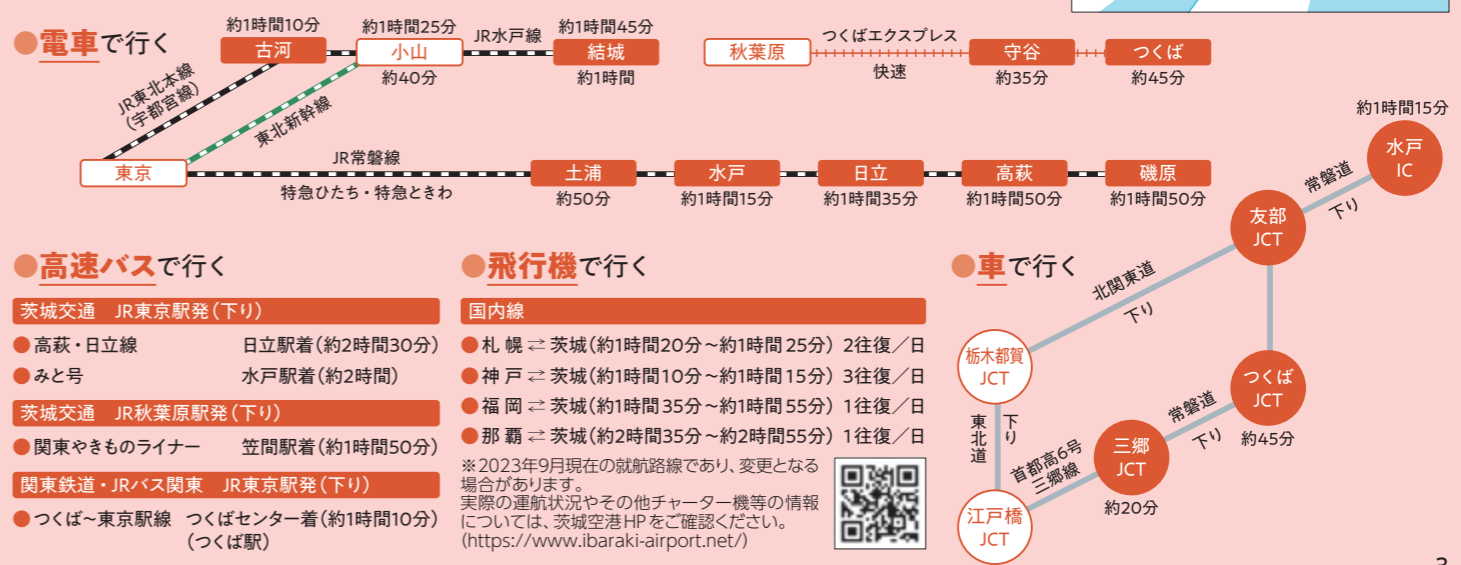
電車で行く

約1時間10分
古河
約1時間25分
小山
約40分
JR水戸線
約1時間45分
結城
約1時間
JR東北本線（宇都宮線）
東北新幹線
東京
JR常磐線
特急ひたち・特急ときわ
土浦
約50分
水戸
約1時間15分
日立
約1時間35分
高萩
約1時間50分
磯原
約1時間50分

秋葉原
つくばエクスプレス
快速
守谷
約35分
つくば
約45分

高速バスで行く

茨城交通　JR東京駅発（下り）
● 高萩・日立線　日立駅着（約2時間30分）
● みと号　水戸駅着（約2時間）
茨城交通　JR秋葉原駅発（下り）
● 関東やきものライナー　笠間駅着（約1時間50分）
関東鉄道・JRバス関東　JR東京駅発（下り）
● つくば~東京駅線　つくばセンター着（約1時間10分）（つくば駅）

飛行機で行く

国内線
● 札 幌 ⇄ 茨城（約1時間20分～約1時間 25分）2往復／日
● 神 戸 ⇄ 茨城（約1時間10分～約1時間 15分）3往復／日
● 福 岡 ⇄ 茨城（約1時間35分～約1時間 55分）1往復／日
● 那 覇 ⇄ 茨城（約2時間35分～約2時間55分）1往復／日
※2023年9月現在の就航路線であり、変更となる場合があります。
実際の運航状況やその他チャーター機等の情報については、茨城空港HPをご確認ください。
(https://www.ibaraki-airport.net/)

車で行く

約1時間15分
水戸 IC
常磐道
下り
友部 JCT
北関東道
下り
栃木都賀 JCT
東北道
下り
江戸橋 JCT
首都高6号 三郷線
三郷 JCT
約20分
常磐道
下り
つくば JCT
約45分

3